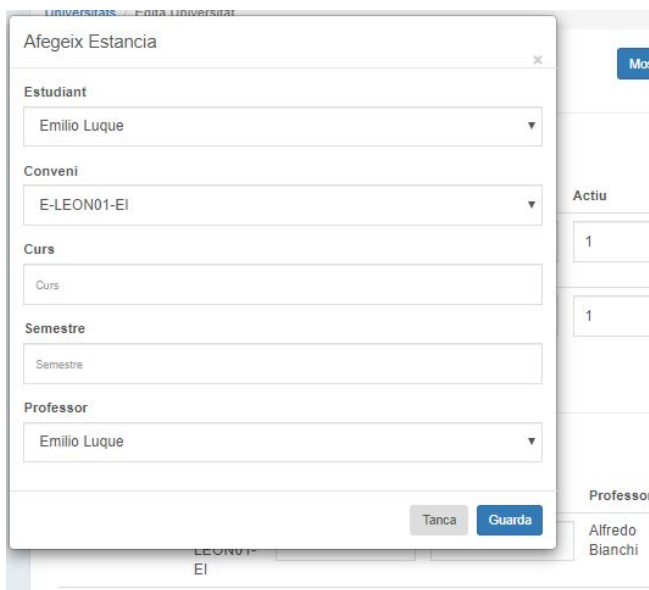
Universitats / Edita Universitat

Afegeix Estancia

×

Estudiant

Emilio Luque

Conveni

E-LEON01-EI

Curs

Curs

Semestre

Semestre

Professor

Emilio Luque

Tanca

Guarda

Mo

Actiu

1

1

Professor

Alfredo Bianchi

LEON01-EI